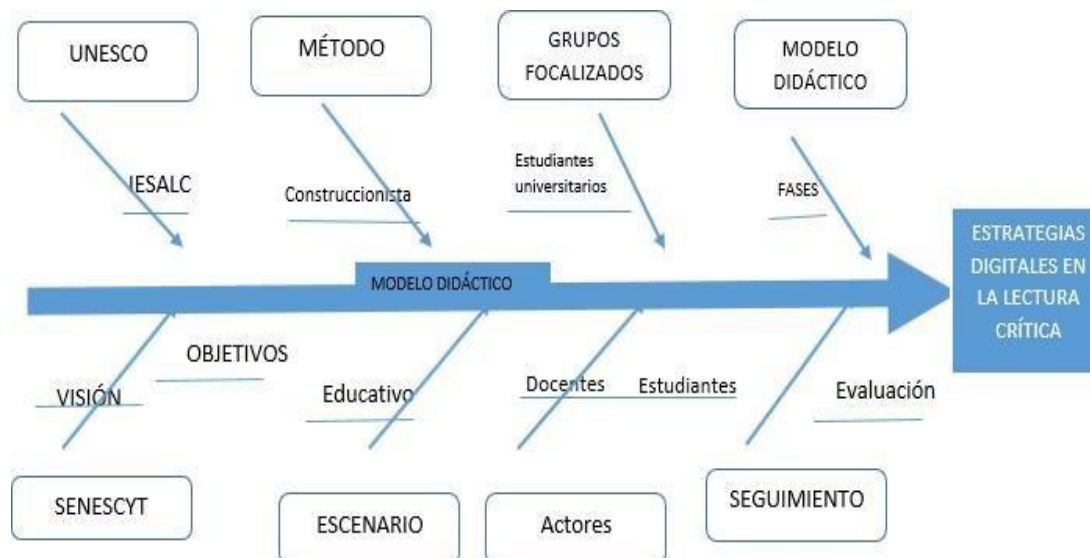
UNESCO

MÉTODO

GRUPOS FOCALIZADOS

MODELO DIDÁCTICO

IESALC

Construccionista

Estudiantes universitarios

FASES

ESTRATEGIAS DIGITALES EN LA LECTURA CRÍTICA

MODELO DIDÁCTICO

OBJETIVOS

VISIÓN

Educativo

Docentes

Estudiantes

Evaluación

SENESCYT

ESCENARIO

Actores

SEGUIMIENTO